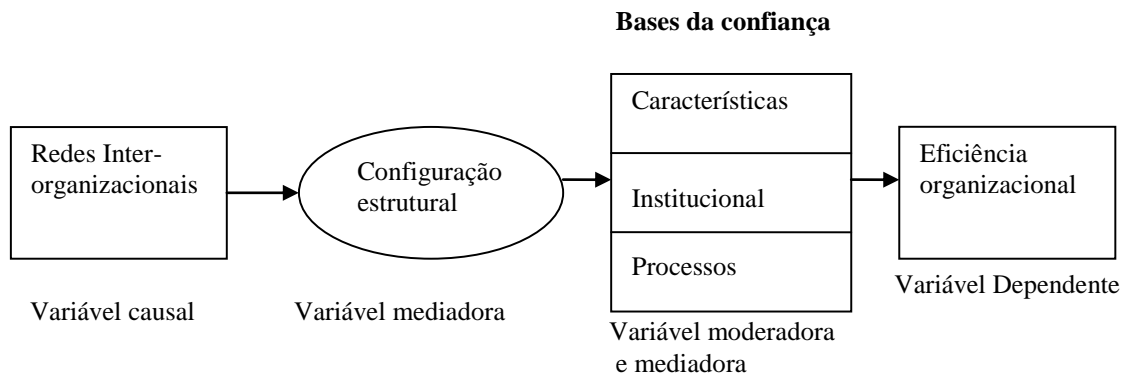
Bases da confiança

Redes Interorganizacionais

Variável causal

Configuração estrutural

Variável mediadora

Características

Institucional

Processos

Variável moderadora e mediadora

Eficiência organizacional

Variável Dependente